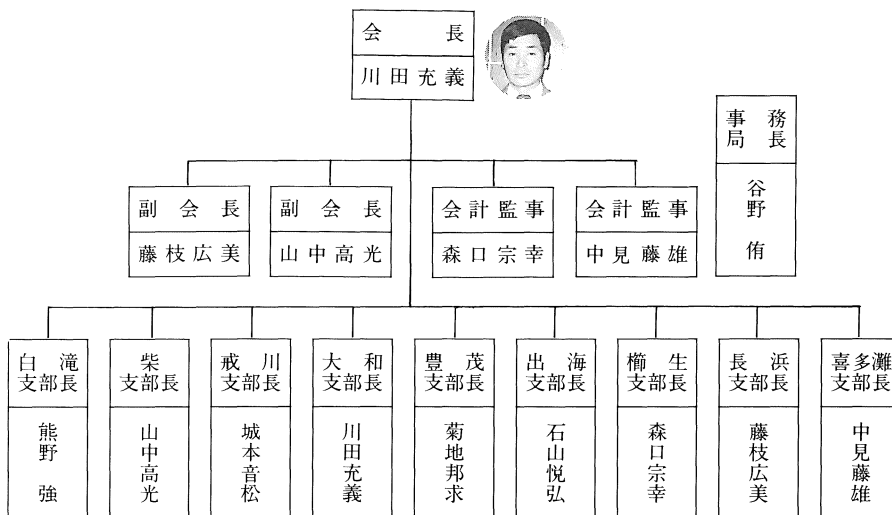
会　長
川田充義

事務局長
谷野侑

副会長
藤枝広美

副会長
山中高光

会計監事
森口宗幸

会計監事
中見藤雄

白滝支部長
熊野強

柴支部長
山中高光

戒川支部長
城本音松

大和支部長
川田充義

豊茂支部長
菊地邦求

出海支部長
石山悦弘

櫛生支部長
森口宗幸

長浜支部長
藤枝広美

喜多灘支部長
中見藤雄